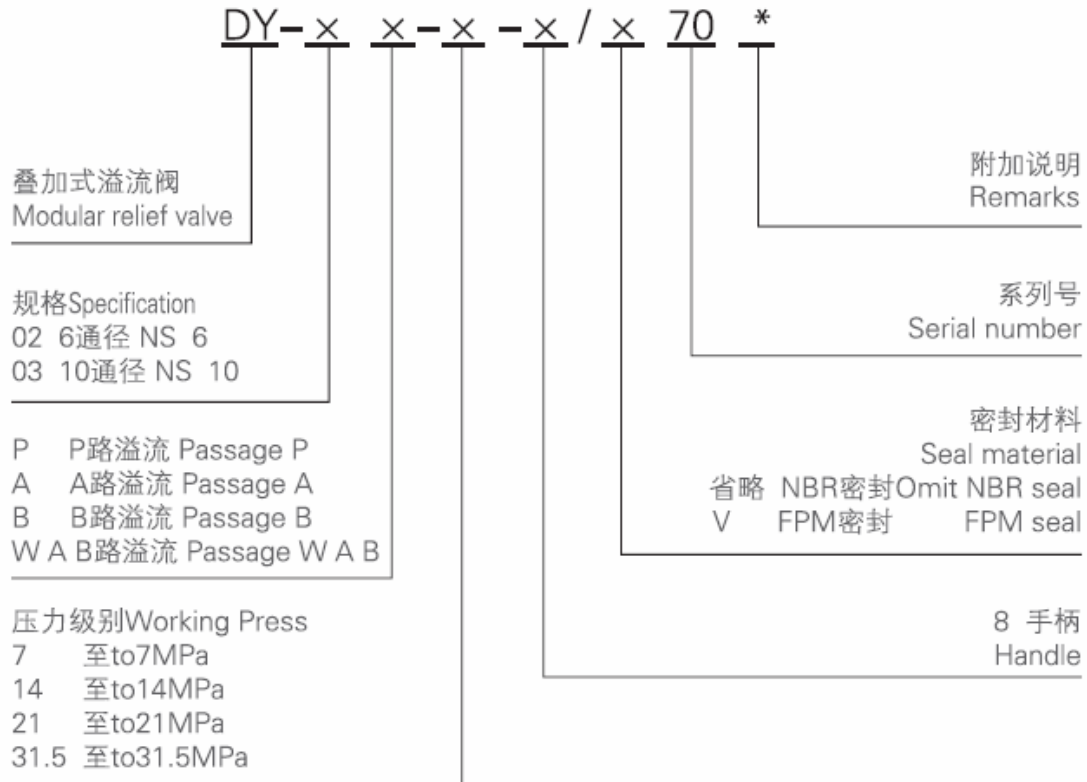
DY－× ×－× －× / × 70 *

叠加式溢流阀
Modular relief valve

规格Specification
02 6通径 NS 6
03 10通径 NS 10

P P路溢流 Passage P
A A路溢流 Passage A
B B路溢流 Passage B
W A B路溢流 Passage W A B

压力级别Working Press
7 至to7MPa
14 至to14MPa
21 至to21MPa
31.5 至to31.5MPa

附加说明
Remarks

系列号
Serial number

密封材料
Seal material
省略 NBR密封Omit NBR seal
V FPM密封 FPM seal

8 手柄
Handle